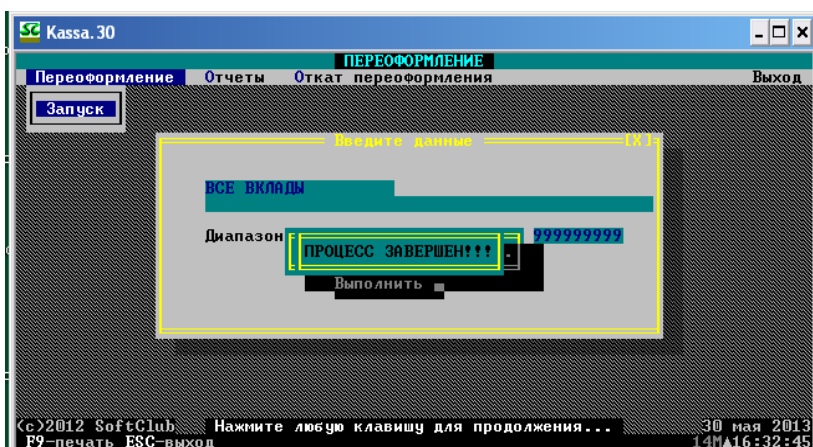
SC Kassa.30

ПЕРЕОФОРМЛЕНИЕ

Переоформление Отчеты Откат переоформления Выход

Запуск

Введите данные [X]

ВСЕ ВКЛАДЫ

Диапазон 999999999

ПРОЦЕСС ЗАВЕРШЕН!!!

Выполнить

(c)2012 SoftClub Нажмите любую клавишу для продолжения... 30 мая 2013
F9-печать ESC-выход 14M 16:32:45